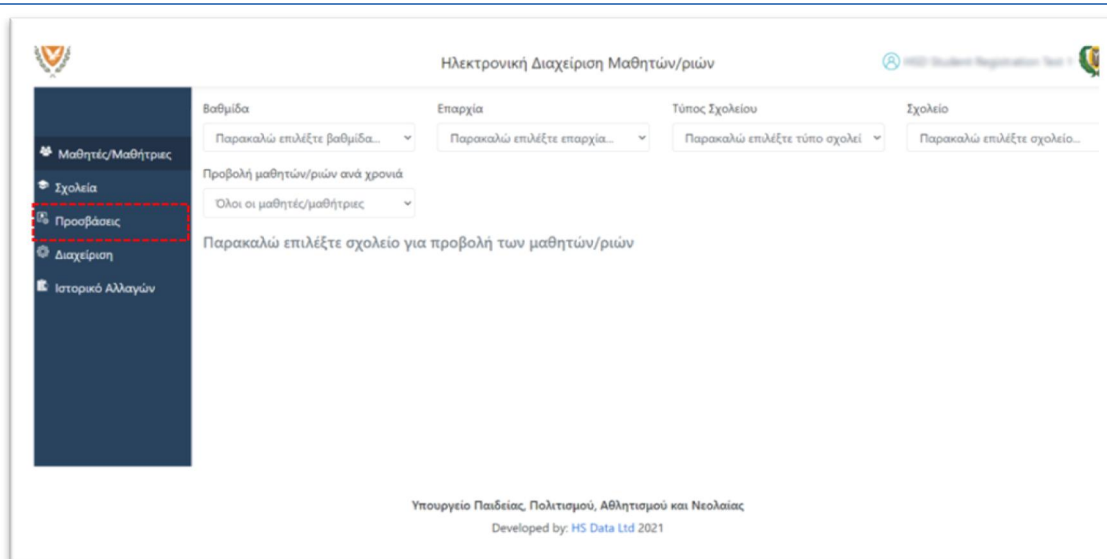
Ηλεκτρονική Διαχείριση Μαθητών/ριών

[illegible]

Μαθητές/Μαθήτριες
Σχολεία
Προβάσεις
Διαχείριση
Ιστορικό Αλλαγών

Βαθμίδα
Παρακαλώ επιλέξτε βαθμίδα...
Επαρχία
Παρακαλώ επιλέξτε επαρχία...
Τύπος Σχολείου
Παρακαλώ επιλέξτε τύπο σχολεί
Σχολείο
Παρακαλώ επιλέξτε σχολείο...

Προβολή μαθητών/ριών ανά χρονιά
Όλοι οι μαθητές/μαθήτριες

Παρακαλώ επιλέξτε σχολείο για προβολή των μαθητών/ριών

Υπουργείο Παιδείας, Πολιτισμού, Αθλητισμού και Νεολαίας
Developed by: HS Data Ltd 2021